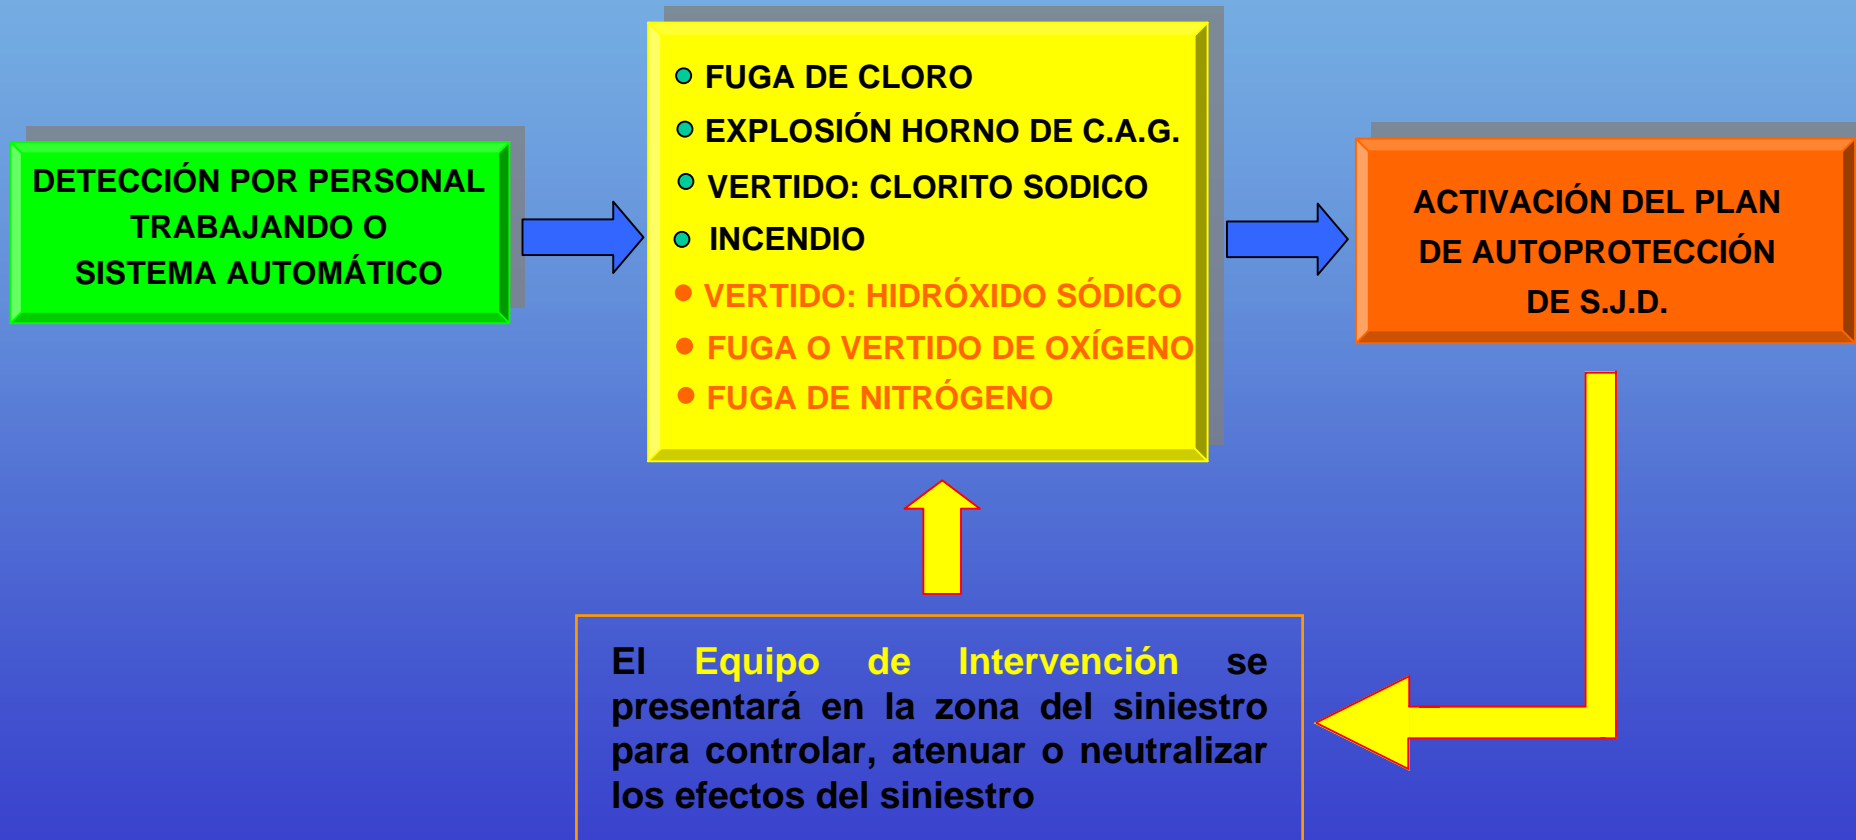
DETECCIÓN POR PERSONAL TRABAJANDO O SISTEMA AUTOMÁTICO

FUGA DE CLORO
EXPLOSIÓN HORNO DE C.A.G.
VERTIDO: CLORITO SODICO
INCENDIO
VERTIDO: HIDRÓXIDO SÓDICO
FUGA O VERTIDO DE OXÍGENO
FUGA DE NITRÓGENO

ACTIVACIÓN DEL PLAN DE AUTOPROTECCIÓN DE S.J.D.

El Equipo de Intervención se presentará en la zona del siniestro para controlar, atenuar o neutralizar los efectos del siniestro